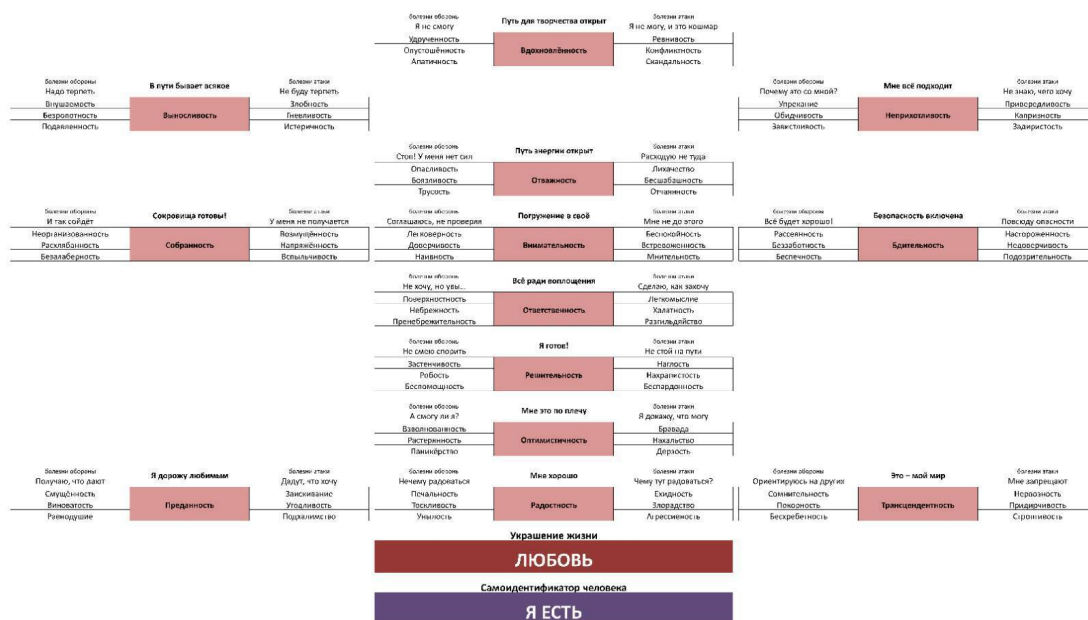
болезни обороны
Я не смогу
Путь для творчества открыт
болезни атаки
Я не могу, и это кошмар
Удрученность
Опустошённость
Апатичность
Вдохновлённость
Ревнивость
Конфликтность
Скандальность

болезни обороны
Надо терпеть
В пути бывает всякое
болезни атаки
Не буду терпеть
Внушаемость
Безропотность
Подавленность
Выносливость
Злобность
Гневливость
Истеричность

болезни обороны
Почему это со мной?
Мне всё подходит
болезни атаки
Не знаю, чего хочу
Упрекание
Обидчивость
Завистливость
Неприхотливость
Привередливость
Капризность
Задиристость

болезни обороны
Стоп! У меня нет сил
Путь энергии открыт
болезни атаки
Расходую не туда
Опасливость
Боязливость
Трусость
Отважность
Лихачество
Бесшабашность
Отчаянность

болезни обороны
И так сойдёт
Сокровища готовы!
болезни атаки
У меня не получается
Неорганизованность
Расхлябанность
Безалаберность
Собранность
Взвинчённость
Напряжённость
Вспыльчивость

болезни обороны
Соглашаюсь, не проверяя
Погружение в своё
болезни атаки
Мне не до этого
Легковерность
Доверчивость
Наивность
Внимательность
Беспокойность
Встревоженность
Мнительность

болезни обороны
Всё будет хорошо!
Безопасность включена
болезни атаки
Повсюду опасности
Рассеянность
Беззаботность
Беспечность
Бдительность
Настороженность
Недоверчивость
Подозрительность

болезни обороны
Не хочу, но увы...
Всё ради воплощения
болезни атаки
Сделаю, как захочу
Поверхностность
Небрежность
Пренебрежительность
Ответственность
Легкомыслие
Халатность
Разгильдяйство

болезни обороны
Не смею спорить
Я готов!
болезни атаки
Не стой на пути
Застенчивость
Робость
Беспомощность
Решительность
Наглость
Нахрапистость
Беспардонность

болезни обороны
А смогу ли я?
Мне это по плечу
болезни атаки
Я докажу, что могу
Взволнованность
Растерянность
Паникёрство
Оптимистичность
Бравада
Нахальство
Дерзость

болезни обороны
Получаю, что дают
Я дорожу любимыми
болезни атаки
Дадут, что хочу
Смущённость
Виноватость
Равнодушие
Преданность
Заискивание
Угодливость
Подхалимство

болезни обороны
Нечему радоваться
Мне хорошо
болезни атаки
Чему тут радоваться?
Печальность
Тоскливость
Унылость
Радостность
Ехидность
Злорадство
Агрессивность

болезни обороны
Ориентируюсь на других
Это – мой мир
болезни атаки
Мне запрещают
Сомнительность
Покорность
Бескребетность
Трансцендентность
Нервозность
Придирчивость
Строптивость

Украшение жизни
ЛЮБОВЬ

Самоидентификатор человека
Я ЕСТЬ